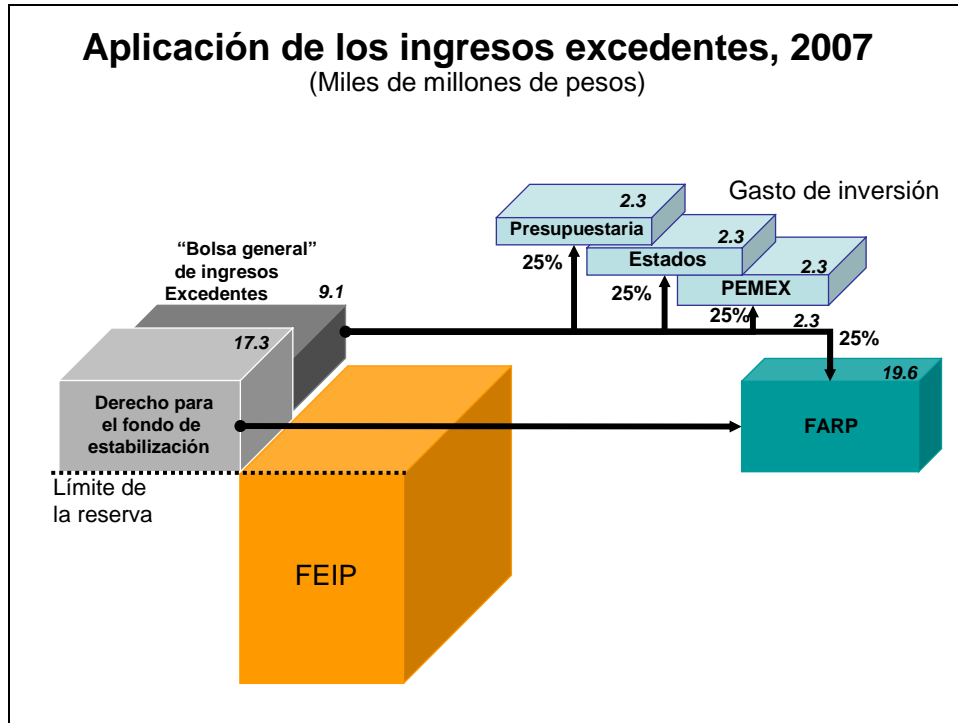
Aplicación de los ingresos excedentes, 2007
(Miles de millones de pesos)

Gasto de inversión

2.3
Presupuestaria

2.3
Estados

2.3
PEMEX

25%

25%

25%

2.3

25%

"Bolsa general" de ingresos Excedentes

9.1

17.3

Derecho para el fondo de estabilización

19.6

FARP

Límite de la reserva

FEIP